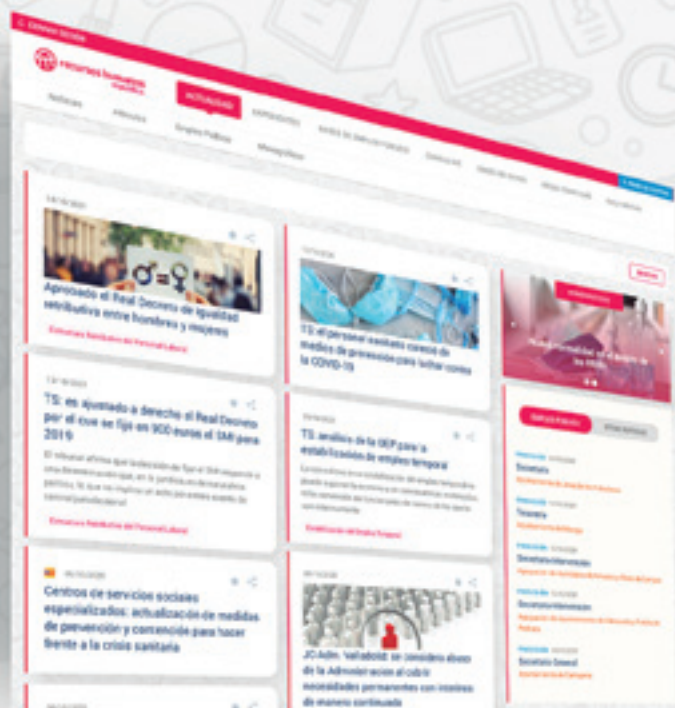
recursos humanos

Noticias

Artículos

Empleo Público

ACTUALIDAD

Expedientes

Monográficos

Aprobado el Real Decreto de igualdad retributiva entre hombres y mujeres

TS: el personal sanitario carecía de medios de protección para luchar contra la COVID-19

TS: es ajustado a derecho el Real Decreto por el cual se fija en 900 euros el SMI para 2019

TS: análisis de la OEP para la estabilización de empleo temporal

Centros de servicios sociales especializados: actualización de medidas de prevención y contención para hacer frente a la crisis sanitaria

JC-Adm. Valladolid: se considera abuso de la Administración al cubrir necesidades permanentes con interinos de manera continuada

Secretario

Tesorero

Secretario-Interventor

Secretario-Interventor

Secretario General